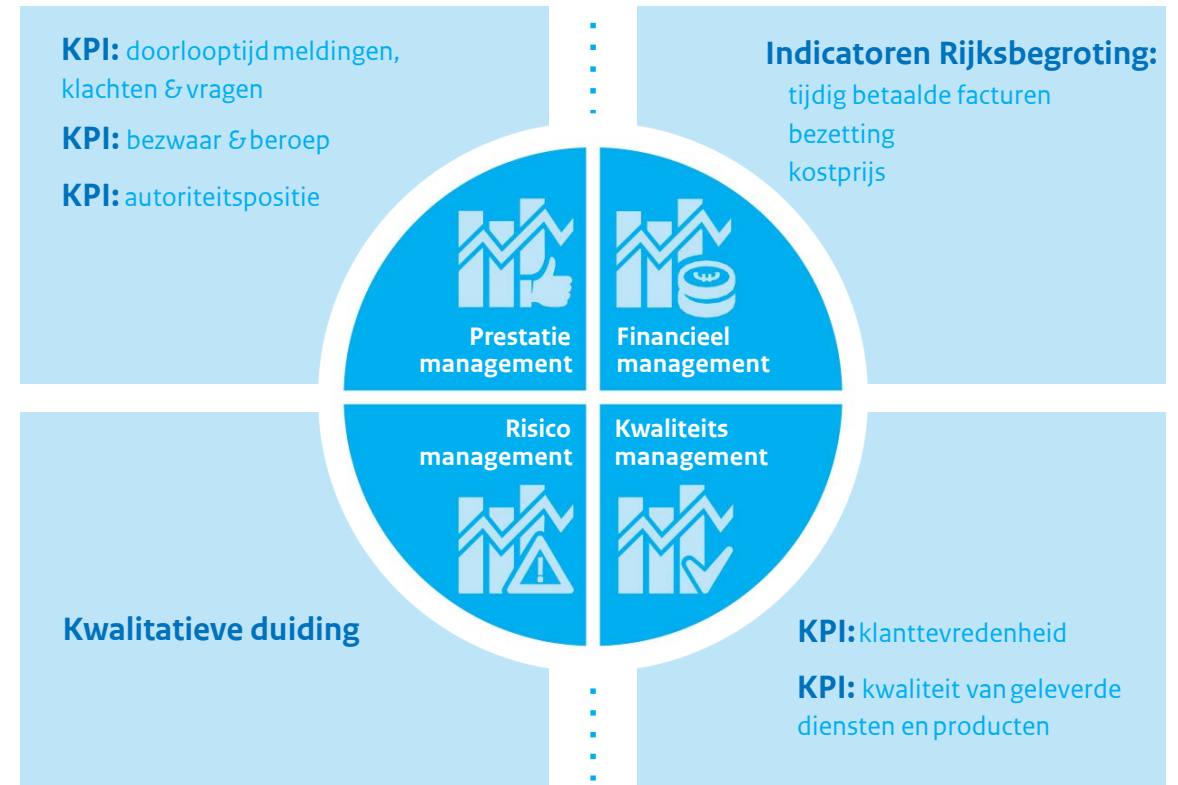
KPI: doorlooptijd meldingen, klachten & vragen

KPI: bezwaar & beroep

KPI: autoriteitspositie

Indicatoren Rijksbegroting:

tijdig betaalde facturen

bezetting

kostprijs

Prestatie management

Financieel management

Risico management

Kwaliteits management

Kwalitatieve duiding

KPI: klanttevredenheid

KPI: kwaliteit van geleverde diensten en producten